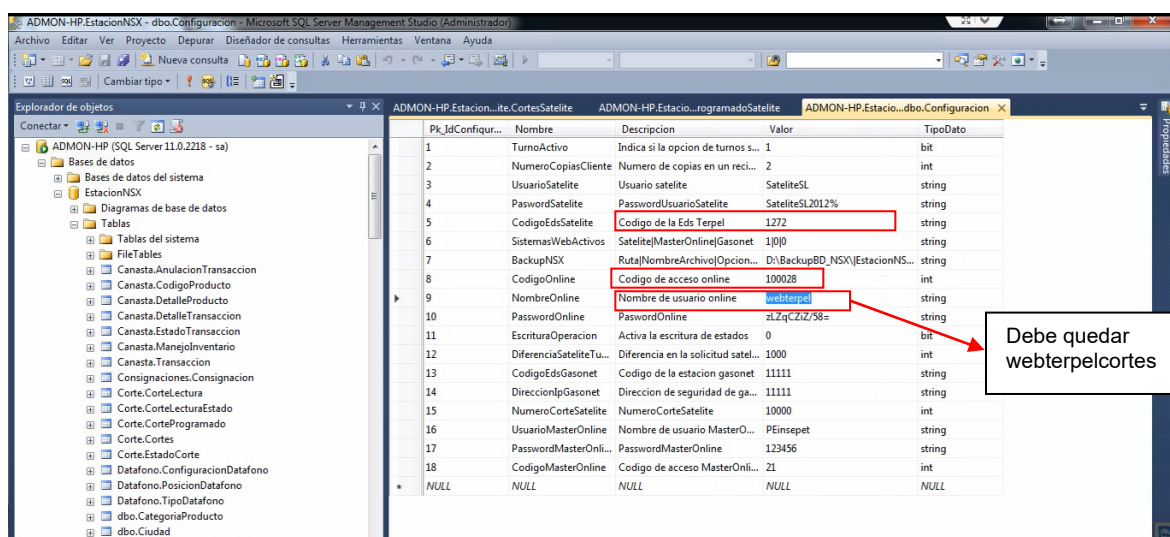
ADMON-HP.EstacionNSX - dbo.Configuracion - Microsoft SQL Server Management Studio (Administrador)

Archivo Editar Ver Proyecto Depurar Diseñador de consultas Herramientas Ventana Ayuda

Nueva consulta

Cambiar tipo

Explorador de objetos

Conectar

ADMON-HP (SQL Server 11.0.2218 - sa)
Bases de datos
Bases de datos del sistema
EstacionNSX
Diagramas de base de datos
Tablas
Tablas del sistema
FileTables
Canasta.AnulacionTransaccion
Canasta.CodigoProducto
Canasta.DetalleProducto
Canasta.DetalleTransaccion
Canasta.EstadoTransaccion
Canasta.ManejoInventario
Canasta.Transaccion
Consignaciones.Consignacion
Corte.CorteLectura
Corte.CorteLecturaEstado
Corte.CorteProgramado
Corte.Cortes
Corte.EstadoCorte
Datafono.ConfiguracionDatafono
Datafono.PosicionDatafono
Datafono.TipoDatafono
dbo.CategoriaProducto
dbo.Ciudad

ADMON-HP.Estacion...ite.CortesSatelite | ADMON-HP.Estacio...rogramadoSatelite | ADMON-HP.Estacio...dbo.Configuracion

Propiedades

| Pk_IdConfigur... | Nombre | Descripcion | Valor | TipoDato |
|---|---|---|---|---|
| 1 | TurnoActivo | Indica si la opcion de turnos s... | 1 | bit |
| 2 | NumeroCopiasCliente | Numero de copias en un reci... | 2 | int |
| 3 | UsuarioSatelite | Usuario satelite | SateliteSL | string |
| 4 | PaswordSatelite | PasswordUsuarioSatelite | SateliteSL2012% | string |
| 5 | CodigoEdsSatelite | Codigo de la Eds Terpel | 1272 | string |
| 6 | SistemasWebActivos | Satelite\|MasterOnline\|Gasonet | 1\|0\|0 | string |
| 7 | BackupNSX | Ruta\|NombreArchivo\|Opcion... | D:\BackupBD_NSX\\EstacionNS... | string |
| 8 | CodigoOnline | Codigo de acceso online | 100028 | int |
| 9 | NombreOnline | Nombre de usuario online | webterpel | string |
| 10 | PaswordOnline | PaswordOnline | zLZqCZiZ/58= | string |
| 11 | EscrituraOperacion | Activa la escritura de estados | 0 | bit |
| 12 | DiferenciaSateliteTu... | Diferencia en la solicitud satel... | 1000 | int |
| 13 | CodigoEdsGasonet | Codigo de la estacion gasonet | 11111 | string |
| 14 | DireccionIpGasonet | Direccion de seguridad de ga... | 11111 | string |
| 15 | NumeroCorteSatelite | NumeroCorteSatelite | 10000 | int |
| 16 | UsuarioMasterOnline | Nombre de usuario MasterO... | PEinsepet | string |
| 17 | PasswordMasterOnli... | PasswordMasterOnline | 123456 | string |
| 18 | CodigoMasterOnline | Codigo de acceso MasterOnli... | 21 | int |
| NULL | NULL | NULL | NULL | NULL |

Debe quedar webterpelcortes